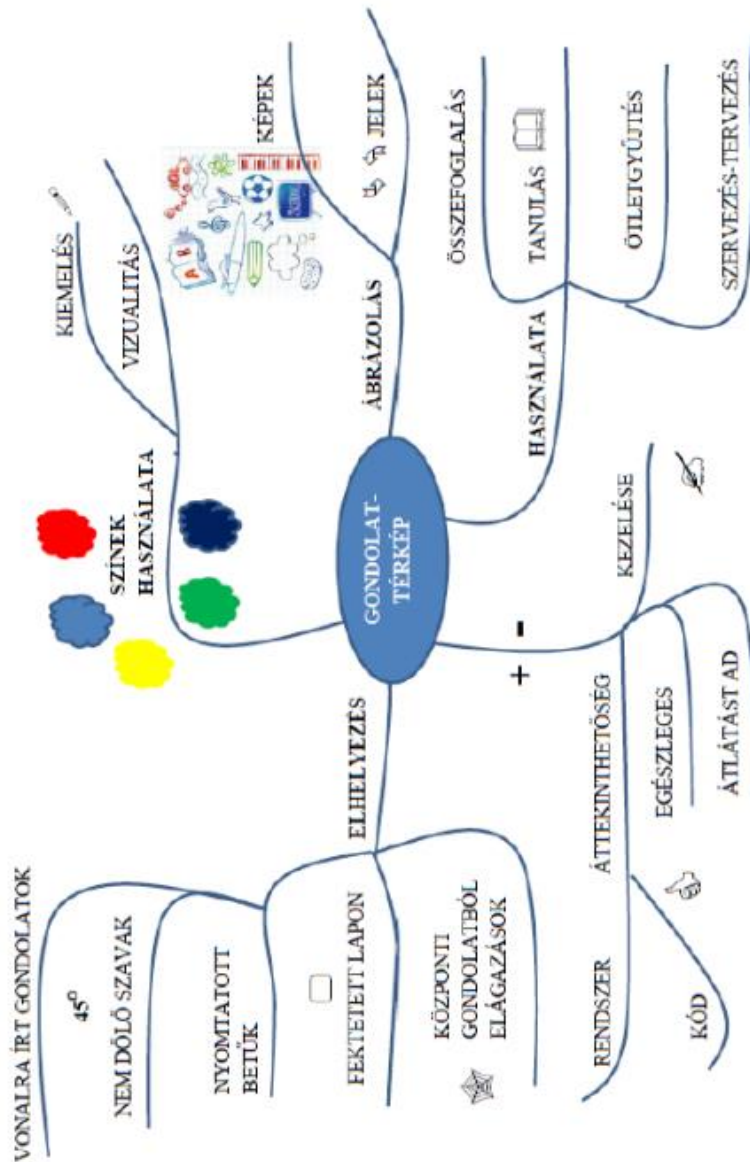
GONDOLAT-TÉRKÉP

SZÍNEK HASZNÁLATA

KIEMELÉS

VIZUALITÁS

ÁBRÁZOLÁS

KÉPEK

JELEK

HASZNÁLATA

ÖSSZEFOGLALÁS

TANULÁS

ÖTLETGYŰJTÉS

SZERVEZÉS-TERVEZÉS

KEZELÉSE

+ -

ÁTTEKINTHETŐSÉG

EGÉSZLEGES

ÁTLÁTÁST AD

RENDSZER

KÓD

ELHELYEZÉS

VONALRA ÍRT GONDOLATOK

$45^0$

NEM DŐLŐ SZAVAK

NYOMTATOTT BETŰK

FEKTETETT LAPON

KÖZPONTI GONDOLATBÓL ELÁGAZÁSOK